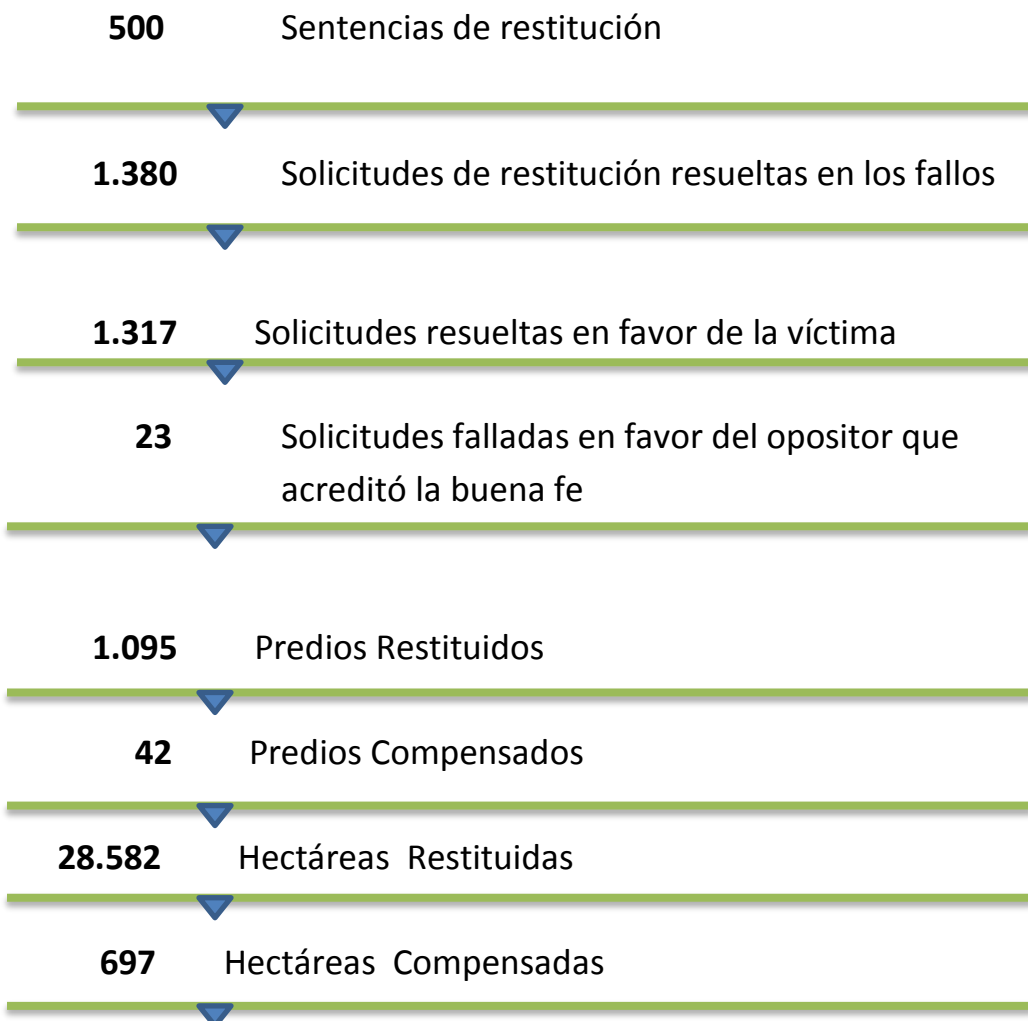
**500** Sentencias de restitución

**1.380** Solicitudes de restitución resueltas en los fallos

**1.317** Solicitudes resueltas en favor de la víctima

**23** Solicitudes falladas en favor del opositor que acreditó la buena fe

**1.095** Predios Restituidos

**42** Predios Compensados

**28.582** Hectáreas Restituidas

**697** Hectáreas Compensadas